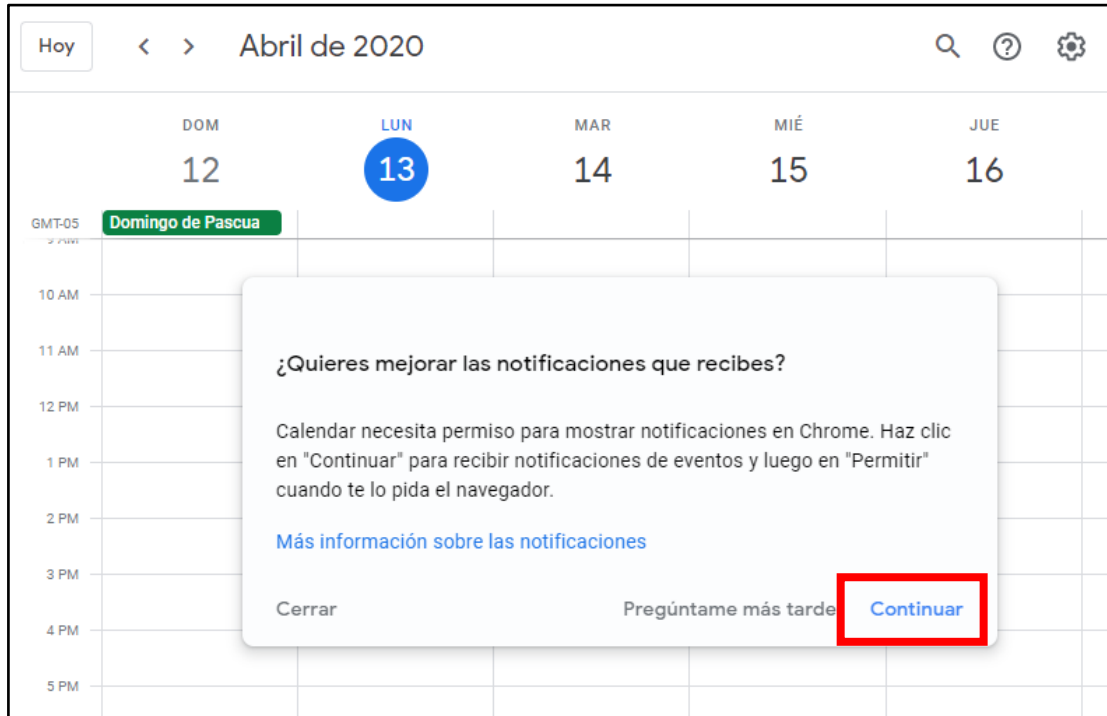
Hoy
Abril de 2020

DOM 12
LUN 13
MAR 14
MIÉ 15
JUE 16

GMT-05
Domingo de Pascua
9 AM
10 AM
11 AM
12 PM
1 PM
2 PM
3 PM
4 PM
5 PM

¿Quieres mejorar las notificaciones que recibes?

Calendar necesita permiso para mostrar notificaciones en Chrome. Haz clic en "Continuar" para recibir notificaciones de eventos y luego en "Permitir" cuando te lo pida el navegador.

Más información sobre las notificaciones

Cerrar
Pregúntame más tarde
Continuar